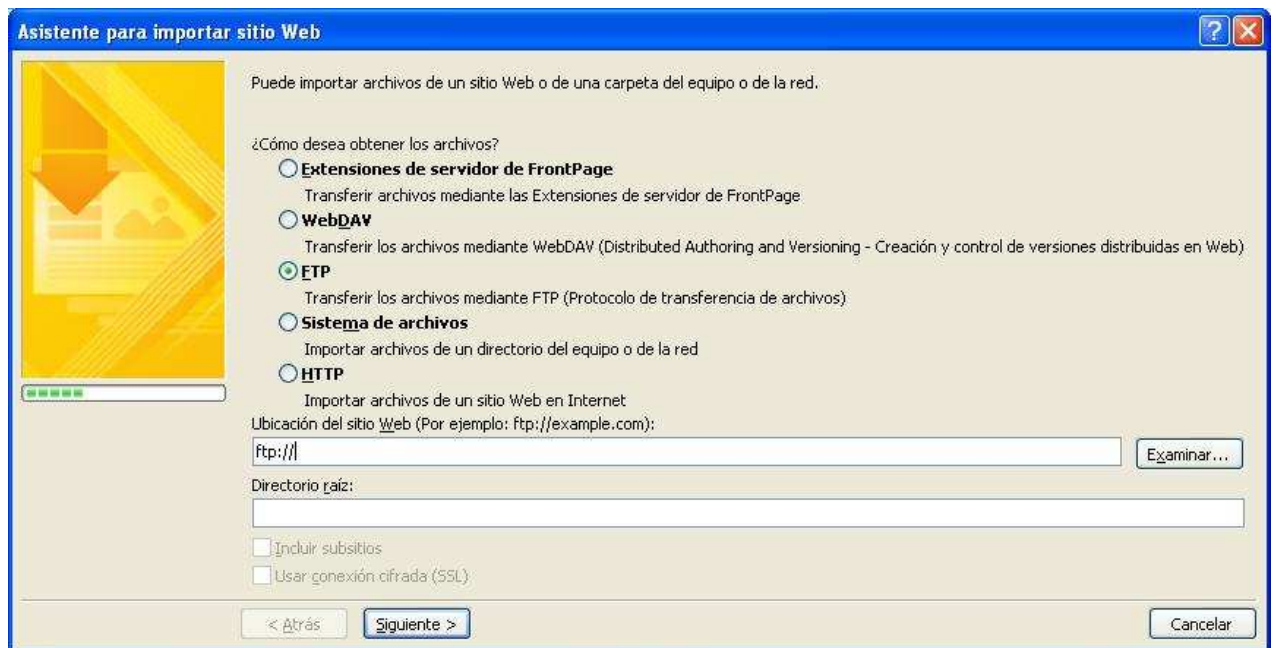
Asistente para importar sitio Web

Puede importar archivos de un sitio Web o de una carpeta del equipo o de la red.

¿Cómo desea obtener los archivos?

Extensiones de servidor de FrontPage
Transferir archivos mediante las Extensiones de servidor de FrontPage

WebDAV
Transferir los archivos mediante WebDAV (Distributed Authoring and Versioning - Creación y control de versiones distribuidas en Web)

FTP
Transferir los archivos mediante FTP (Protocolo de transferencia de archivos)

Sistema de archivos
Importar archivos de un directorio del equipo o de la red

HTTP
Importar archivos de un sitio Web en Internet

Ubicación del sitio Web (Por ejemplo: ftp://example.com):
ftp://
Examinar...

Directorio raíz:

Incluir subsitios
Usar conexión cifrada (SSL)

< Atrás
Siguiente >
Cancelar